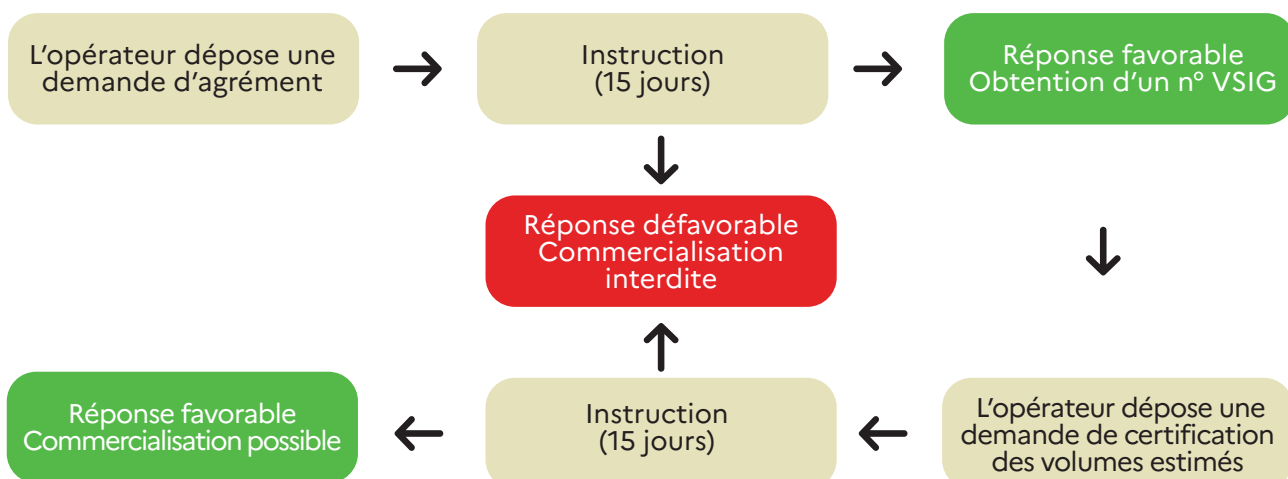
L’opérateur dépose une demande d’agrément

Instruction
(15 jours)

Réponse favorable
Obtention d’un n° VSIG

Réponse défavorable
Commercialisation interdite

Réponse favorable
Commercialisation possible

Instruction
(15 jours)

L’opérateur dépose une demande de certification des volumes estimés